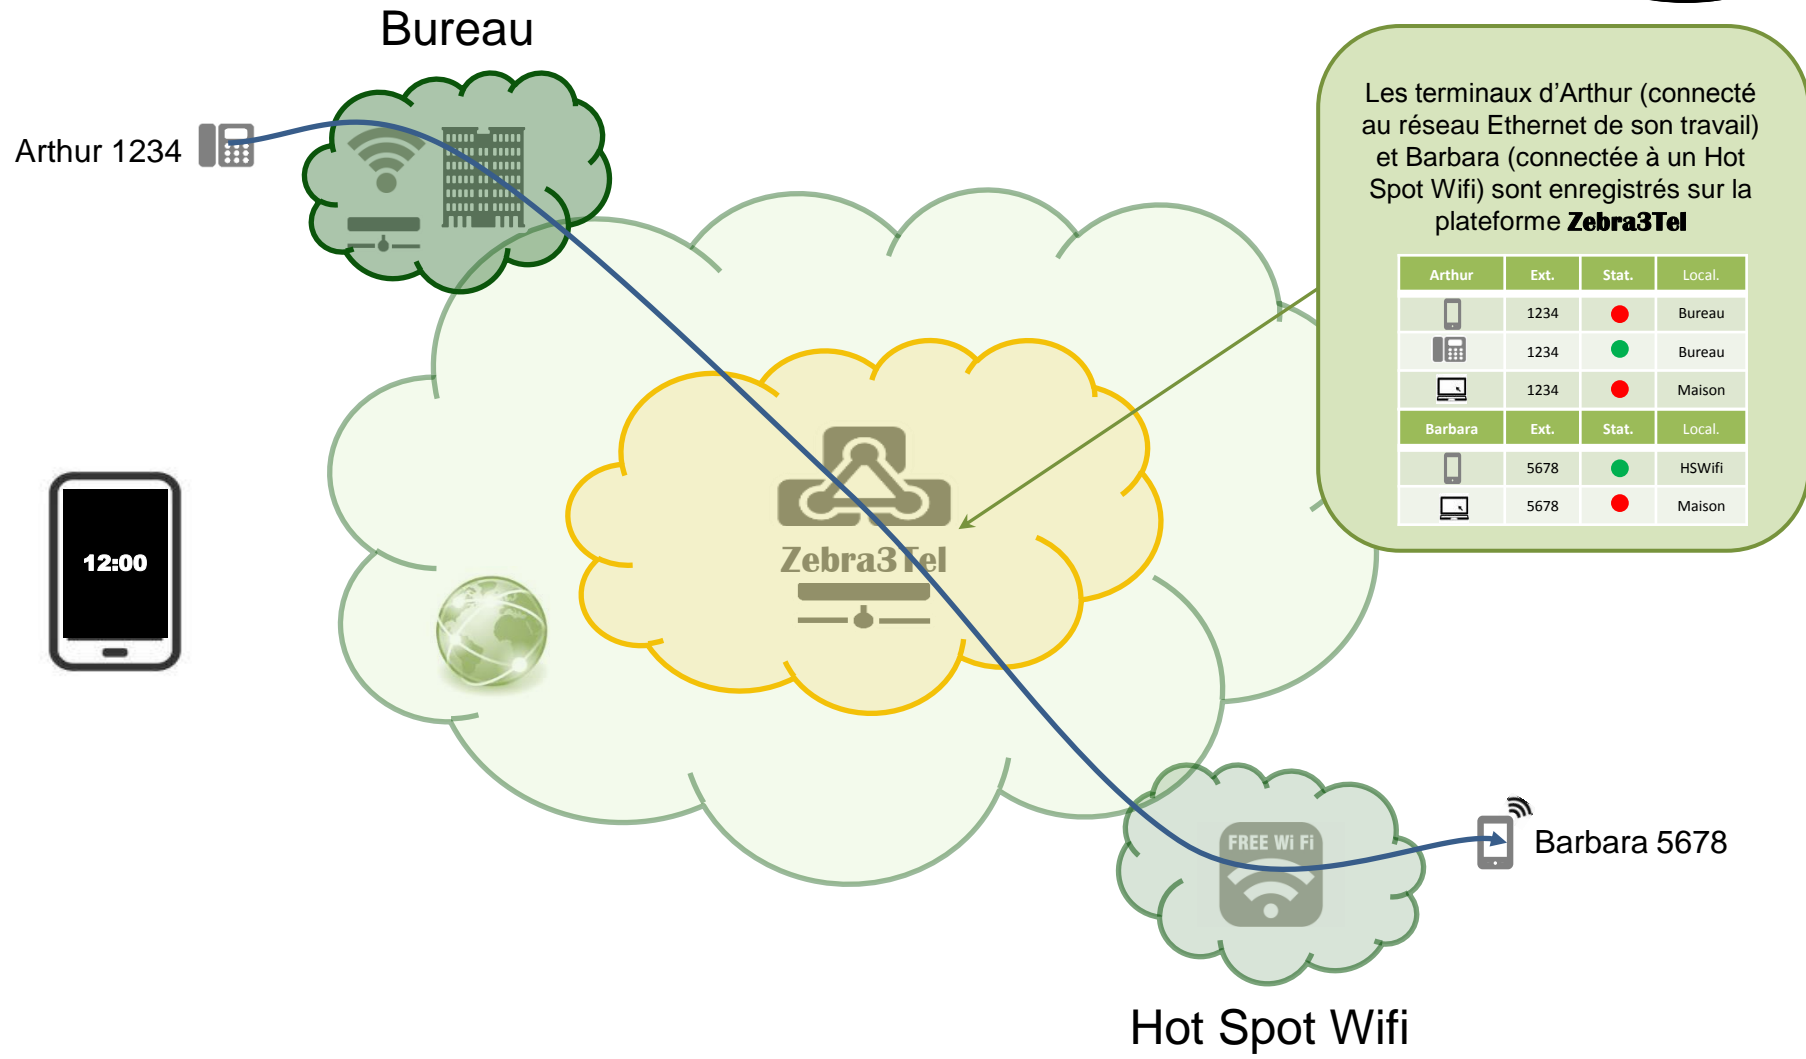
Bureau

Arthur 1234

Les terminaux d'Arthur (connecté au réseau Ethernet de son travail) et Barbara (connectée à un Hot Spot Wifi) sont enregistrés sur la plateforme Zebra3Tel

| Arthur | Ext. | Stat. | Local. |
|---|---|---|---|
| | 1234 | | Bureau |
| | 1234 | | Bureau |
| | 1234 | | Maison |
| Barbara | Ext. | Stat. | Local. |
| | 5678 | | HSWifi |
| | 5678 | | Maison |

12:00

Zebra3Tel

FREE Wi Fi

Barbara 5678

Hot Spot Wifi